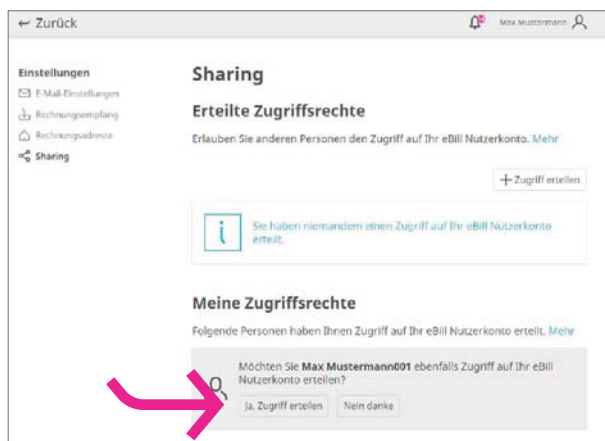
← Zurück

Max Mustermann

Einstellungen
E-Mail-Einstellungen
Rechnungsempfang
Rechnungsadresse
Sharing

Sharing

Erteilte Zugriffsrechte

Erlauben Sie anderen Personen den Zugriff auf Ihr eBill Nutzerkonto. Mehr

+ Zugriff erteilen

Sie haben niemandem einen Zugriff auf Ihr eBill Nutzerkonto erteilt.

Meine Zugriffsrechte

Folgende Personen haben Ihnen Zugriff auf Ihr eBill Nutzerkonto erteilt. Mehr

Möchten Sie **Max Mustermann001** ebenfalls Zugriff auf Ihr eBill Nutzerkonto erteilen?

Ja, Zugriff erteilen

Nein danke